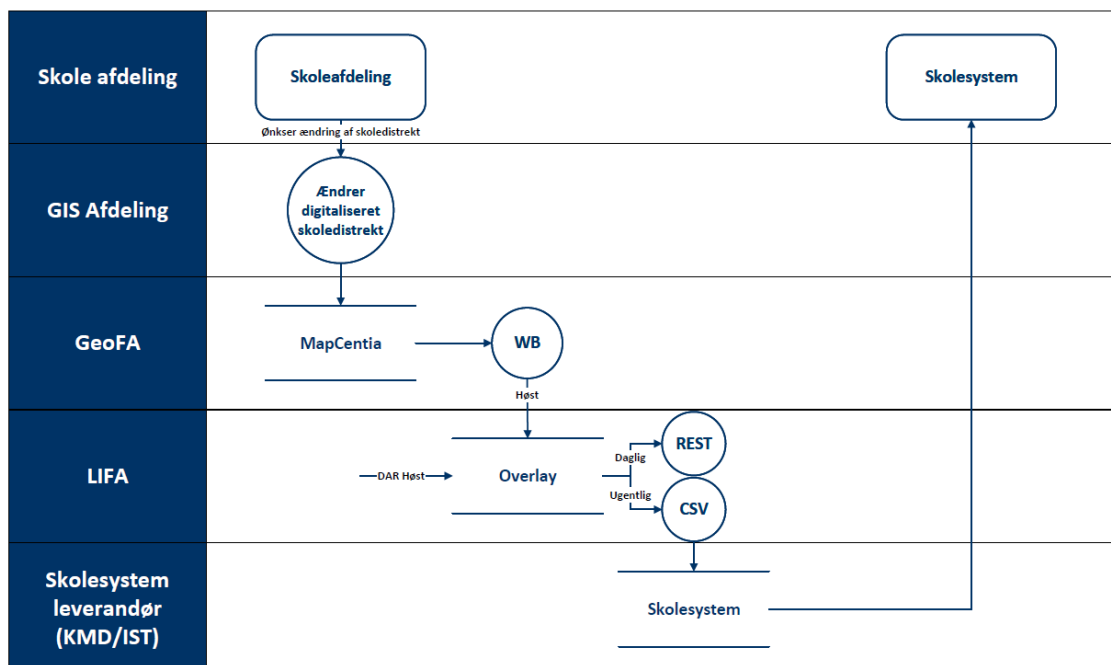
Skole afdeling

Skoleafdeling

Skolesystem

Ønkser ændring af skoledistrekt

GIS Afdeling

Ændrer digitaliseret skoledistrekt

GeoFA

MapCentia

WB

Høst

LIFA

DAR Høst

Overlay

Daglig

REST

Ugentlig

CSV

Skolesystem leverandør (KMD/IST)

Skolesystem